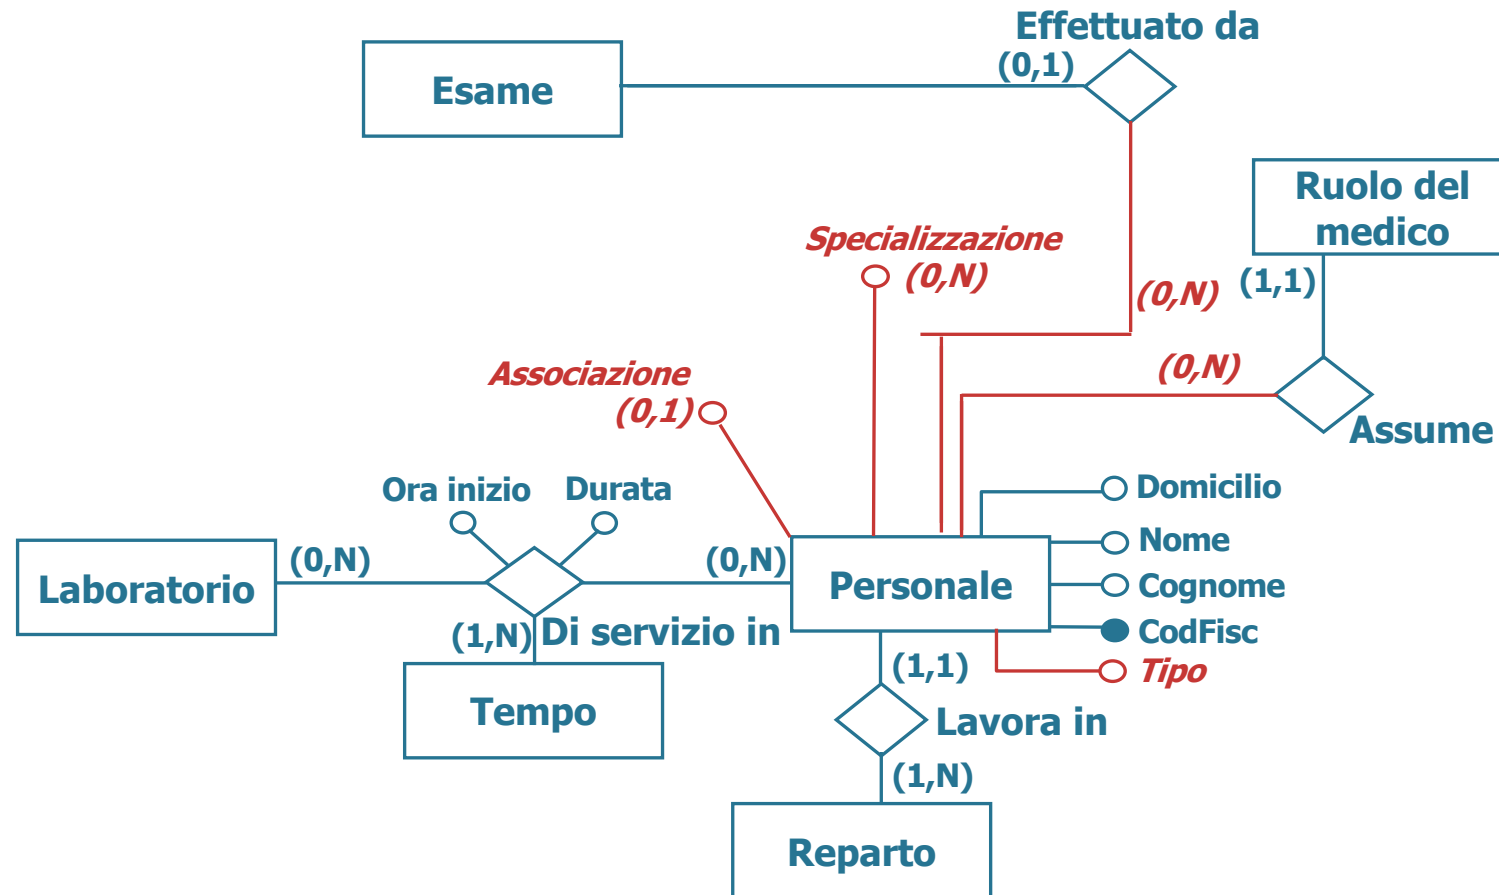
Effettuato da
(0,1)
Esame
Ruolo del medico
Specializzazione
(0,N)
(0,N)
(1,1)
(0,N)
Associazione
(0,1)
Assume
Ora inizio
Durata
Domicilio
Nome
Laboratorio
(0,N)
(0,N)
Personale
Cognome
CodFisc
(1,N)
Di servizio in
Tipo
(1,1)
Tempo
Lavora in
(1,N)
Reparto